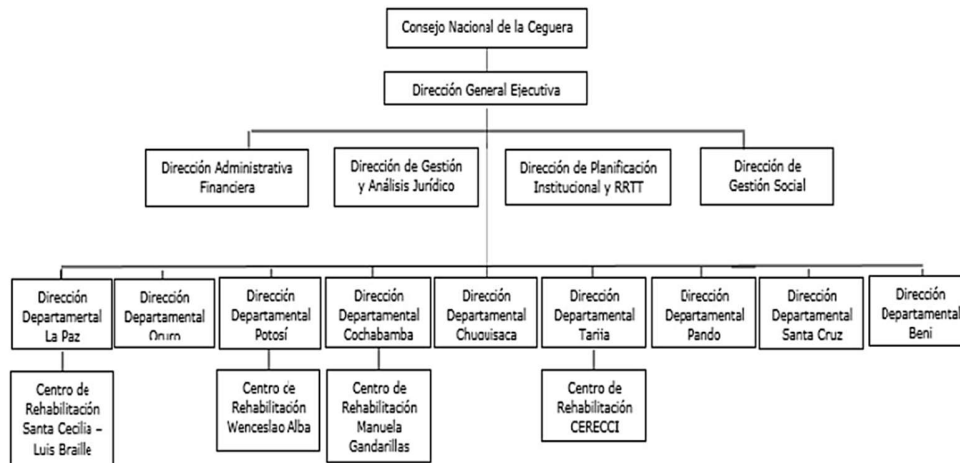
Consejo Nacional de la Ceguera

Dirección General Ejecutiva

Dirección Administrativa Financiera

Dirección de Gestión y Análisis Jurídico

Dirección de Planificación Institucional y RRTT

Dirección de Gestión Social

Dirección Departamertal La Paz

Dirección Departamental Oruro

Dirección Departamental Potosí

Dirección Departamental Cochabamba

Dirección Departamental Chuquisaca

Dirección Departamental Tarija

Dirección Departamental Pando

Dirección Departamental Santa Cruz

Dirección Departamental Beni

Centro de Rehabilitación Santa Cecilia – Luis Braille

Centro de Rehabilitación Wenceslao Alba

Centro de Rehabilitación Manuela Gandarillas

Centro de Rehabilitación CERECCI